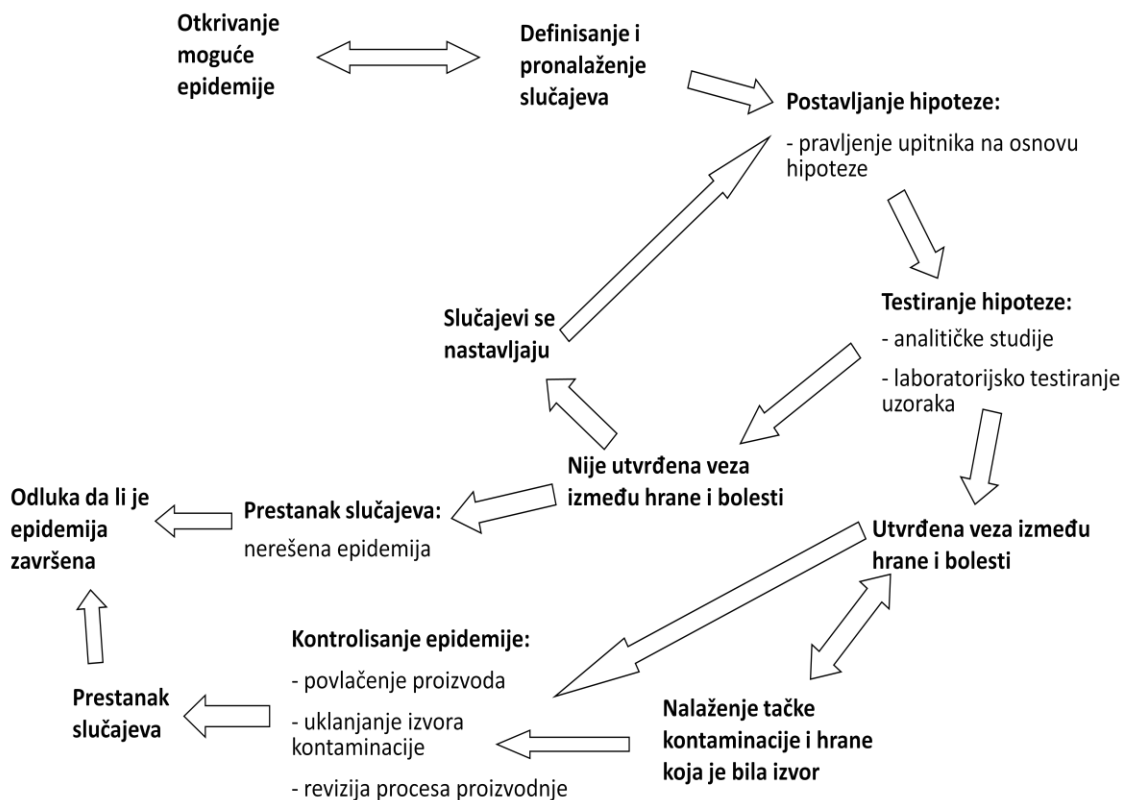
Otkrivanje mogućе epidemije

Definisanje i pronalaženje slučajeva

Postavljanje hipoteze:

- pravljenje upitnika na osnovu hipoteze

Testiranje hipoteze:

- analitičke studije

- laboratorijsko testiranje uzoraka

Slučajevi se nastavljaju

Nije utvrđena veza između hrane i bolesti

Odluka da li je epidemija završena

Prestanak slučajeva:

nerešena epidemija

Utvrđena veza između hrane i bolesti

Kontrolisanje epidemije:

- povlačenje proizvoda

- uklanjanje izvora kontaminacije

- revizija procesa proizvodnje

Prestanak slučajeva

Nalaženje tačke kontaminacije i hrane koja je bila izvor